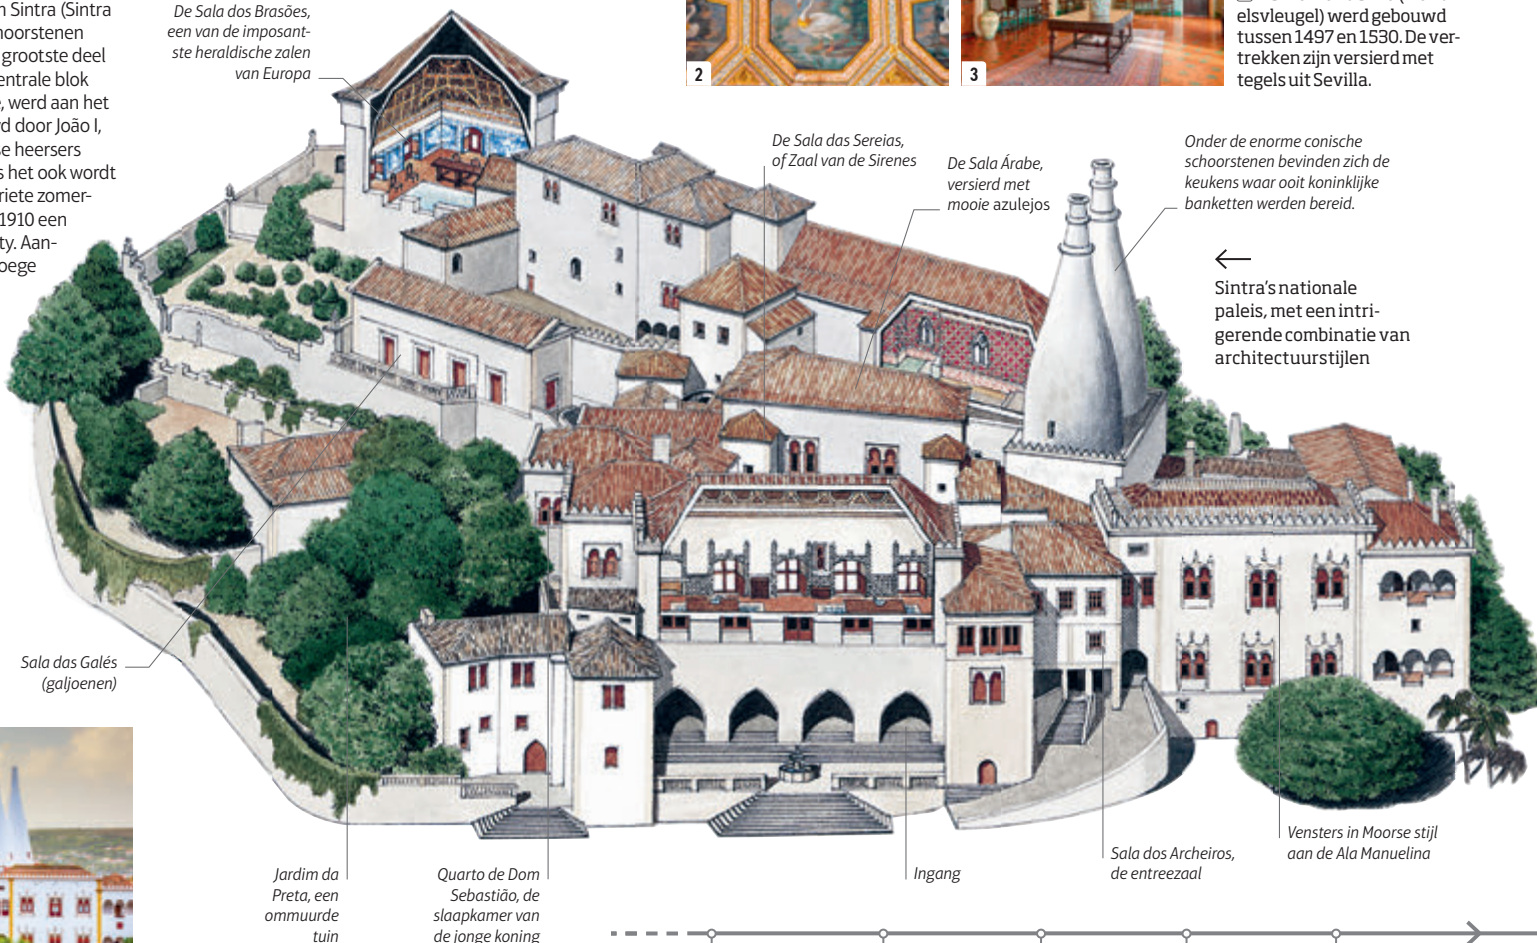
n Sintra (Sintra hoorstenen grootste deel entrale blok , werd aan het d door João I, e heersers s het ook wordt riete zomer- 1910 een ty. Aan- oege

De Sala dos Brasões, een van de imposantste heraldische zalen van Europa

2

3

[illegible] (elsvleugel) werd gebouwd tussen 1497 en 1530. De vertrekken zijn versierd met tegels uit Sevilla.

De Sala das Sereias, of Zaal van de Sirenes

De Sala Árabe, versierd met mooie azulejos

Onder de enorme conische schoorstenen bevinden zich de keukens waar ooit koninklijke banketten werden bereid.

←
Sintra's nationale paleis, met een intrigerende combinatie van architectuurstijlen

Sala das Galés (galjoenen)

Jardim da Preta, een ommuurde tuin

Quarto de Dom Sebastião, de slaapkamer van de jonge koning

Ingang

Sala dos Archeiros, de entreezaal

Vensters in Moorse stijl aan de Ala Manuelina